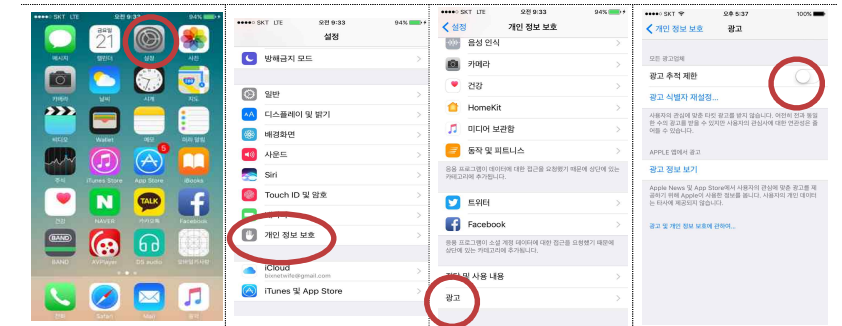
SKT LTE 오전 9:33 94%

21

메시지 캘린더 설정 사진

카메라 날씨 시계 지도

비디오 Wallet 메모 미리 알림

주식 iTunes Store App Store iBooks

5

건강 NAVER 카카오톡 Facebook

BAND KMPlayer DS audio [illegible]

전화 Safari Mail 음악

SKT LTE 오전 9:33 94%

설정

방해금지 모드

일반

디스플레이 및 밝기

배경화면

사운드

Siri

Touch ID 및 암호

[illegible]

개인 정보 보호

iCloud

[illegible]@gmail.com

iTunes 및 App Store

SKT LTE 오전 9:33 94%

< 설정 개인 정보 보호

음성 인식

카메라

건강

HomeKit

미디어 보관함

동작 및 피트니스

응용 프로그램이 데이터에 대한 접근을 요청하면 해당 응용 프로그램이 위의 카테고리에 추가됩니다.

트위터

Facebook

응용 프로그램이 소셜 계정 데이터에 대한 접근을 요청하면 해당 응용 프로그램이 위의 카테고리에 추가됩니다.

진단 및 사용 내용

광고

SKT 오후 5:37 100%

< 개인 정보 보호 광고

모든 광고업체

광고 추적 제한

광고 식별자 재설정...

사용자의 관심에 맞춘 광고를 받지 않습니다. 여전히 전과 동일한 수의 광고를 볼 수 있지만 사용자의 관심사에 대한 연관성은 줄어들 수 있습니다.

APPLE 앱에서 광고

광고 정보 보기

Apple News 및 App Store에서 사용자의 관심에 맞춘 광고를 제공하기 위해 Apple이 사용하는 정보를 봅니다. 사용자의 개인 데이터는 타사에 제공되지 않습니다.

광고 및 개인 정보 보호에 관하여...